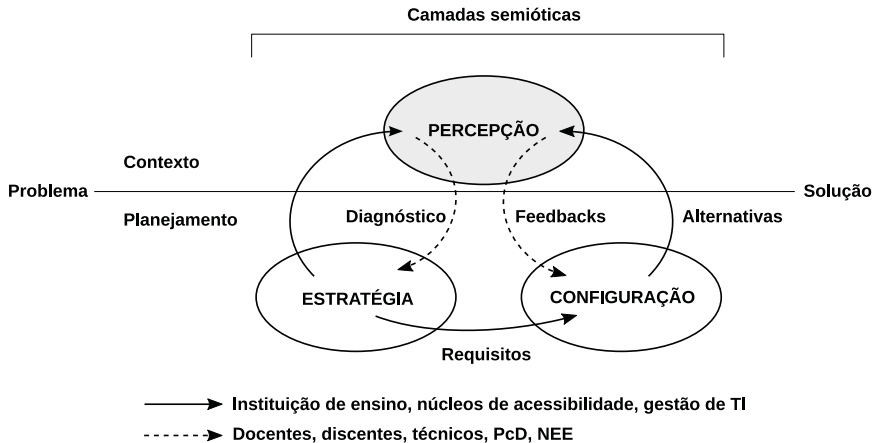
Camadas semióticas

PERCEPÇÃO

Contexto

Problema

Solução

Planejamento

Diagnóstico

Feedbacks

Alternativas

ESTRATÉGIA

CONFIGURAÇÃO

Requisitos

Instituição de ensino, núcleos de acessibilidade, gestão de TI

Docentes, discentes, técnicos, PcD, NEE